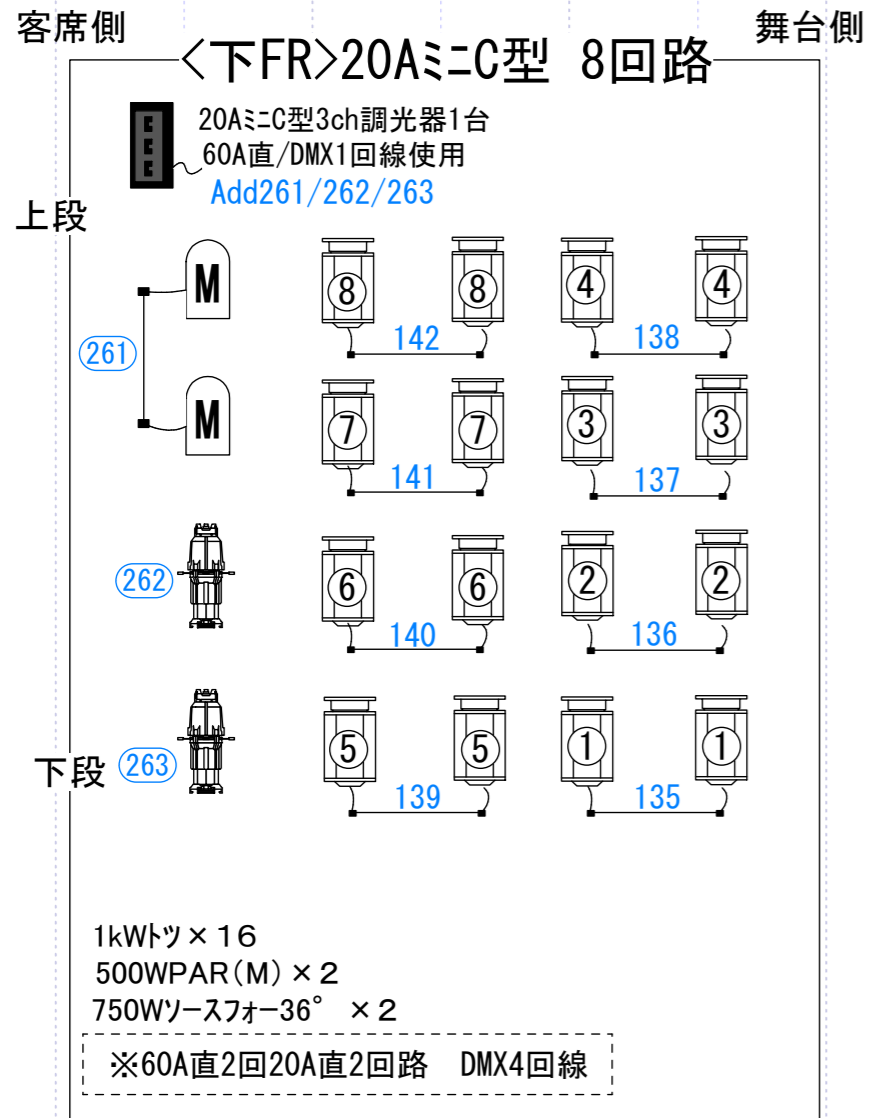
客席側

舞台側

<下FR>20AミニC型 8回路

20AミニC型3ch調光器1台
60A直/DMX1回線使用
Add261/262/263

上段

M

M

261

8 8 4 4
142 138

7 7 3 3
141 137

262

6 6 2 2
140 136

下段

263

5 5 1 1
139 135

1kWトツ×16
500WPAR(M)×2
750Wソースフォー36° ×2

※60A直2回20A直2回路 DMX4回線